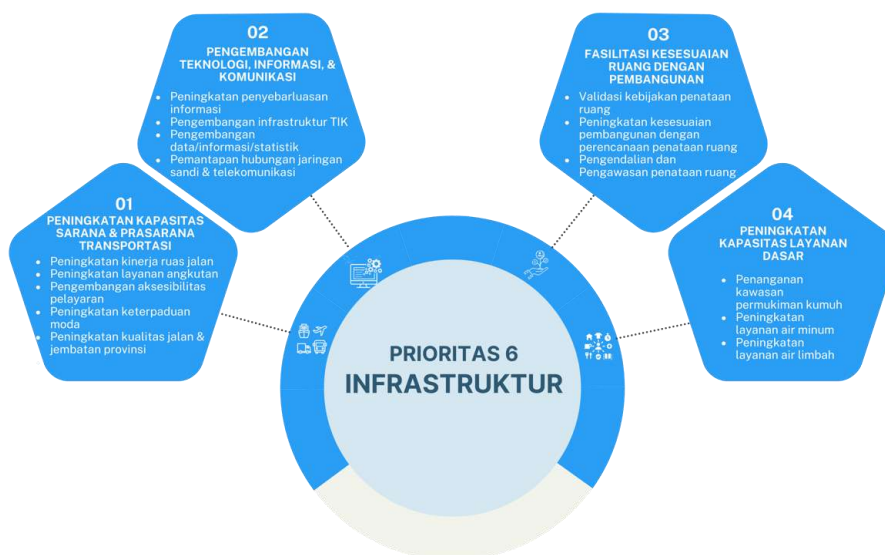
02
PENGEMBANGAN TEKNOLOGI, INFORMASI, & KOMUNIKASI
- Peningkatan penyebarluasan informasi
- Pengembangan infrastruktur TIK
- Pengembangan data/informasi/statistik
- Pemantapan hubungan jaringan sandi & telekomunikasi

03
FASILITASI KESESUAIAN RUANG DENGAN PEMBANGUNAN
- Validasi kebijakan penataan ruang
- Peningkatan kesesuaian pembangunan dengan perencanaan penataan ruang
- Pengendalian dan Pengawasan penataan ruang

01
PENINGKATAN KAPASITAS SARANA & PRASARANA TRANSPORTASI
- Peningkatan kinerja ruas jalan
- Peningkatan layanan angkutan
- Pengembangan aksesibilitas pelayaran
- Peningkatan keterpaduan moda
- Peningkatan kualitas jalan & jembatan provinsi

04
PENINGKATAN KAPASITAS LAYANAN DASAR
- Penanganan kawasan permukiman kumuh
- Peningkatan layanan air minum
- Peningkatan layanan air limbah

PRIORITAS 6
INFRASTRUKTUR